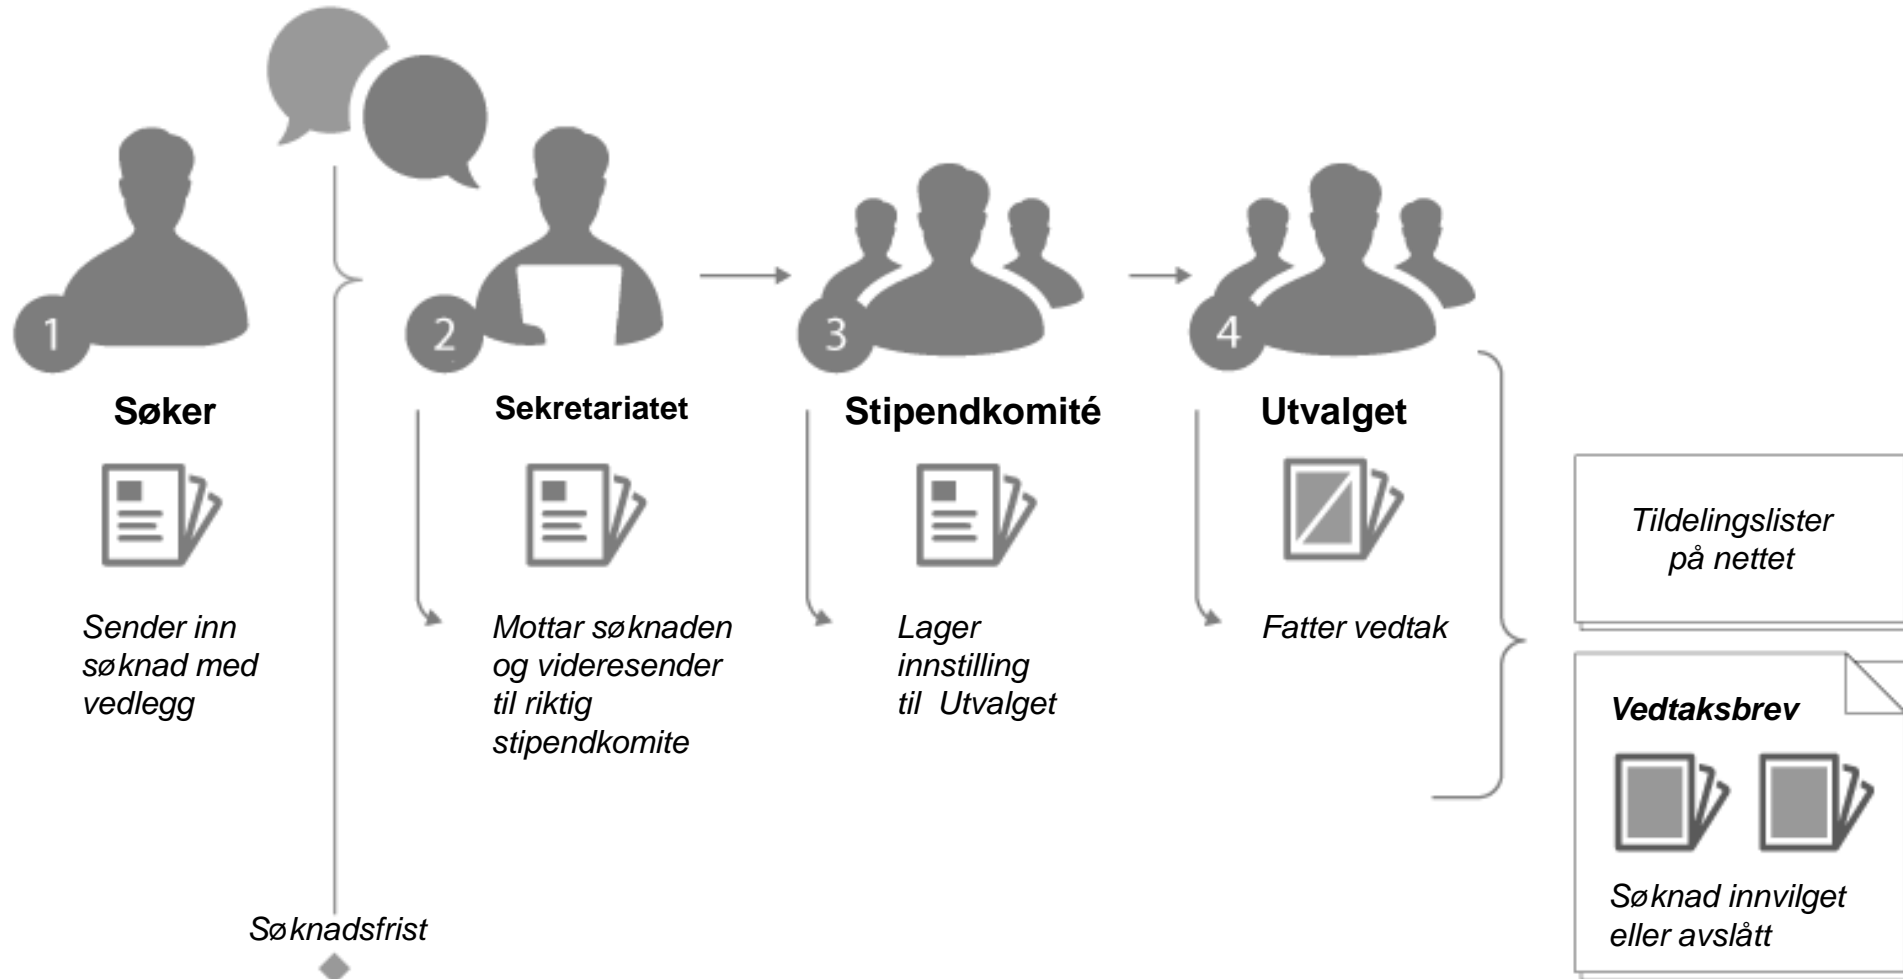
1

Søker

Sender inn søknad med vedlegg

2

Sekretariatet

Mottar søknaden og videresender til riktig stipendkomite

3

Stipendkomité

Lager innstilling til Utvalget

4

Utvalget

Fatter vedtak

Tildelingslister på nettet

Vedtaksbrev

Søknad innvilget eller avslått

Søknadsfrist